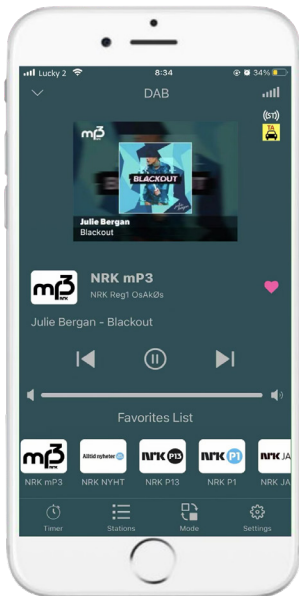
Lucky 2 8:34 34%

DAB

mP3

BLACKOUT

Julie Bergan
Blackout

(ST)

NRK mP3
NRK Reg1 OsAkØs

Julie Bergan - Blackout

Favorites List

mP3 NRK
Alltid nyheter
NRK P13
NRK P1
NRK JA

NRK mP3
NRK NYHT
NRK P13
NRK P1
NRK JA

Timer
Stations
Mode
Settings